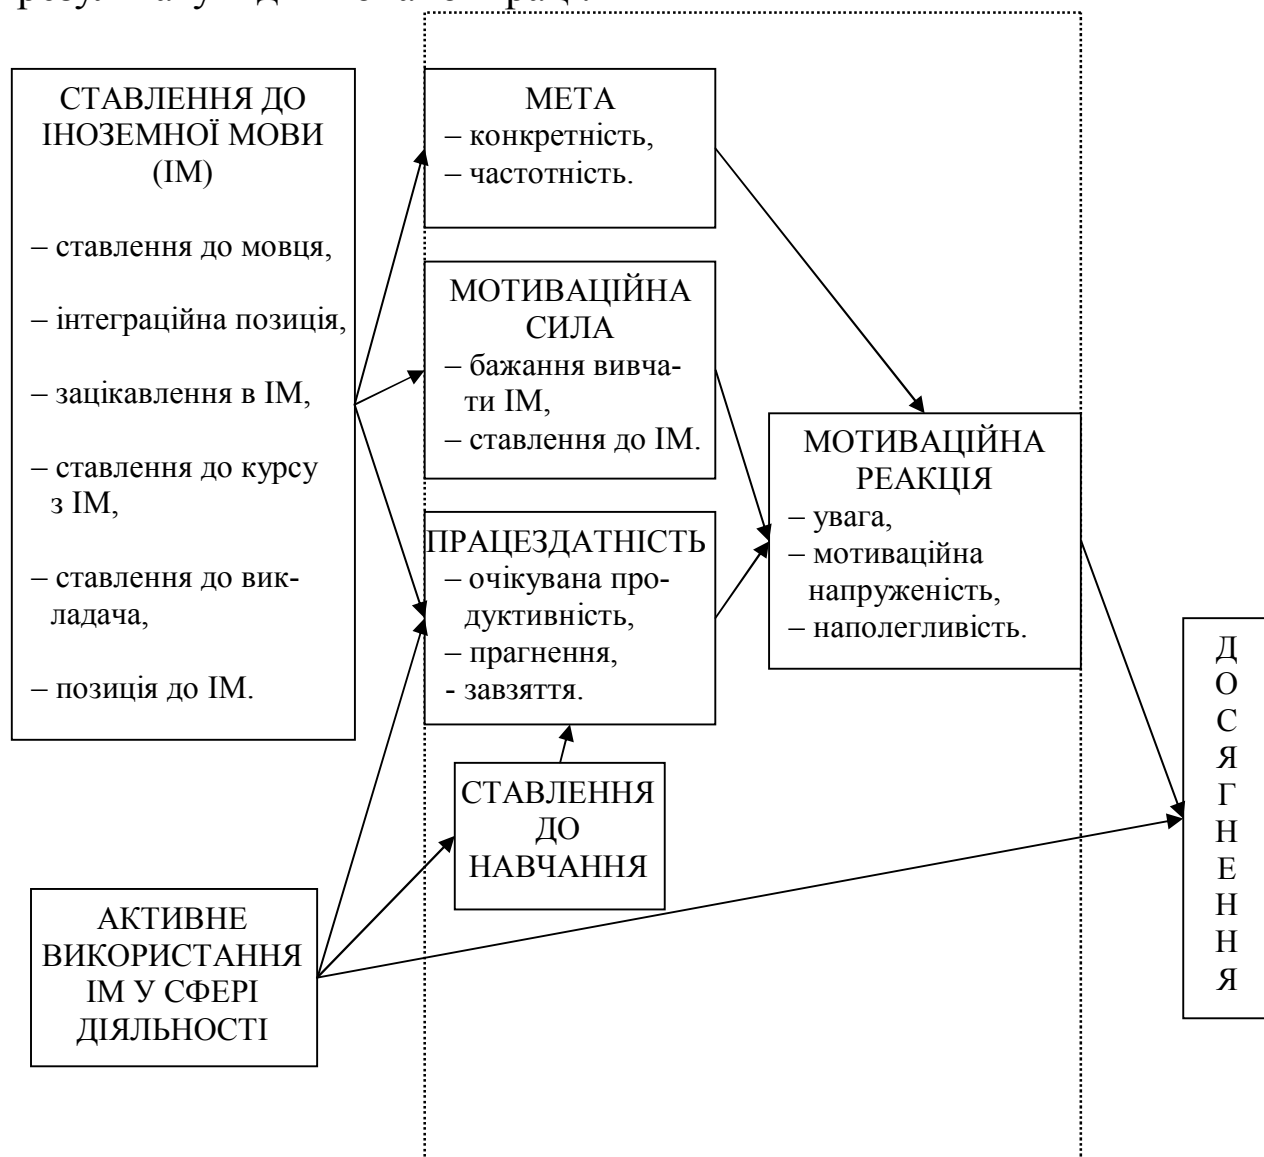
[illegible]

СТАВЛЕННЯ ДО ІНОЗЕМНОЇ МОВИ (ІМ)
– ставлення до мовця,
– інтеграційна позиція,
– зацікавлення в ІМ,
– ставлення до курсу з ІМ,
– ставлення до викладача,
– позиція до ІМ.

МЕТА
– конкретність,
– частотність.

МОТИВАЦІЙНА СИЛА
– бажання вивчати ІМ,
– ставлення до ІМ.

ПРАЦЕЗДАТНІСТЬ
– очікувана продуктивність,
– прагнення,
- завзяття.

СТАВЛЕННЯ ДО НАВЧАННЯ

МОТИВАЦІЙНА РЕАКЦІЯ
– увага,
– мотиваційна напруженість,
– наполегливість.

АКТИВНЕ ВИКОРИСТАННЯ ІМ У СФЕРІ ДІЯЛЬНОСТІ

ДОСЯГНЕННЯ